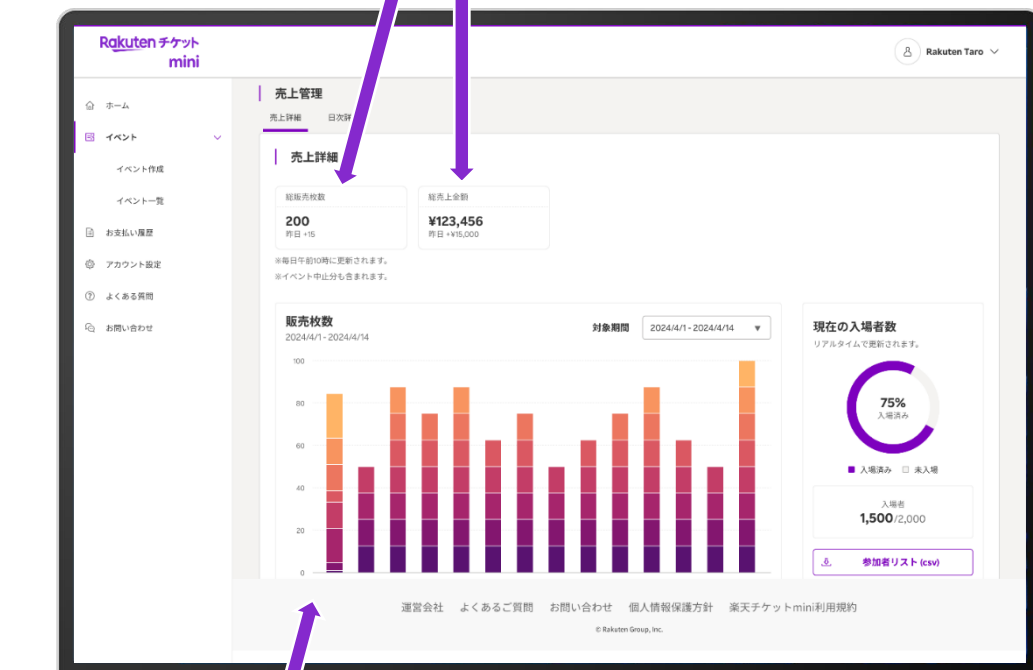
Rakuten チケット mini

Rakuten Taro

ホーム
イベント
イベント作成
イベント一覧
お支払い履歴
アカウント設定
よくある質問
お問い合わせ

売上管理

売上詳細　日次詳

売上詳細

総販売枚数
200
昨日 +15

総売上金額
¥123,456
昨日 +¥15,000

※毎日午前10時に更新されます。
※イベント中止分も含まれます。

販売枚数
2024/4/1 - 2024/4/14

対象期間　2024/4/1 - 2024/4/14

100
80
60
40
20
0

現在の入場者数
リアルタイムで更新されます。

75%
入場済み

入場済み　未入場

入場者
1,500/2,000

参加者リスト (csv)

運営会社　よくあるご質問　お問い合わせ　個人情報保護方針　楽天チケットmini利用規約

© Rakuten Group, Inc.